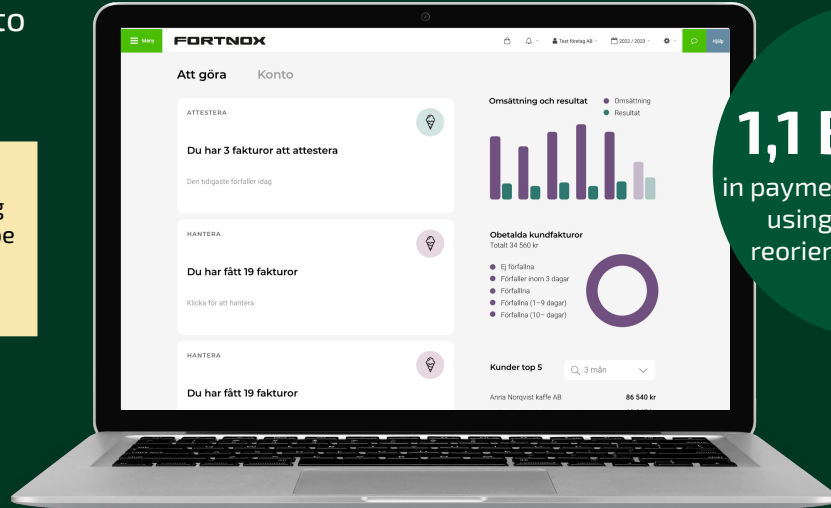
co

g
ne

Meny FORTNOX Test företag AB 2022 / 2023 Hjälp

Att göra Konto

ATTESTERA
Du har 3 fakturor att attestera
Den tidigaste förfaller idag

HANTERA
Du har fått 19 fakturor
Klicka för att hantera

HANTERA
Du har fått 19 fakturor

Omsättning och resultat
Omsättning
Resultat

Obetalda kundfakturor
Totalt 34 560 kr
Ej förfallna
Förfaller inom 3 dagar
Förfallna
Förfallna (1–9 dagar)
Förfallna (10– dagar)

Kunder top 5
3 mån
Anna Norqvist kaffe AB 86 540 kr

1,1 B
in payme
using
reorien